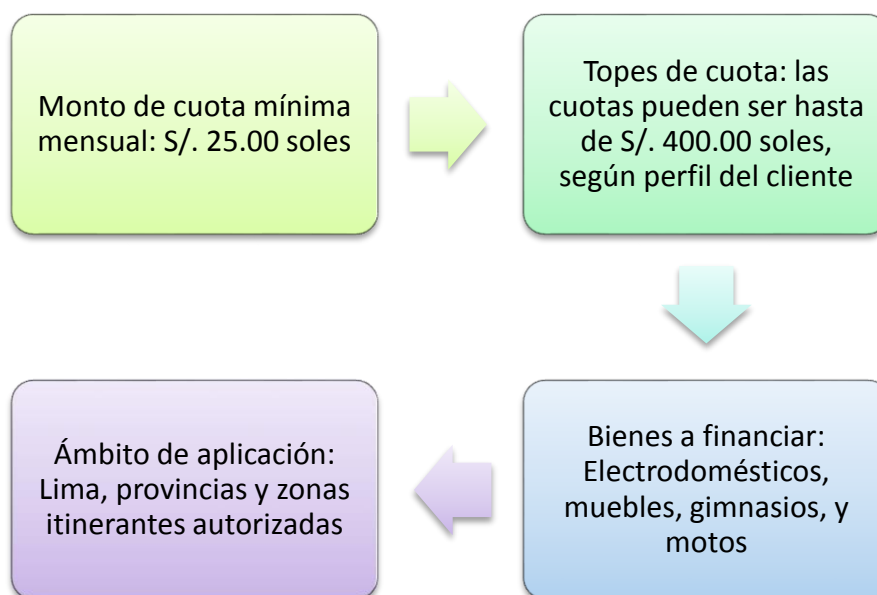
Monto de cuota mínima mensual: S/. 25.00 soles

Topes de cuota: las cuotas pueden ser hasta de S/. 400.00 soles, según perfil del cliente

Bienes a financiar: Electrodomésticos, muebles, gimnasios, y motos

Ámbito de aplicación: Lima, provincias y zonas itinerantes autorizadas